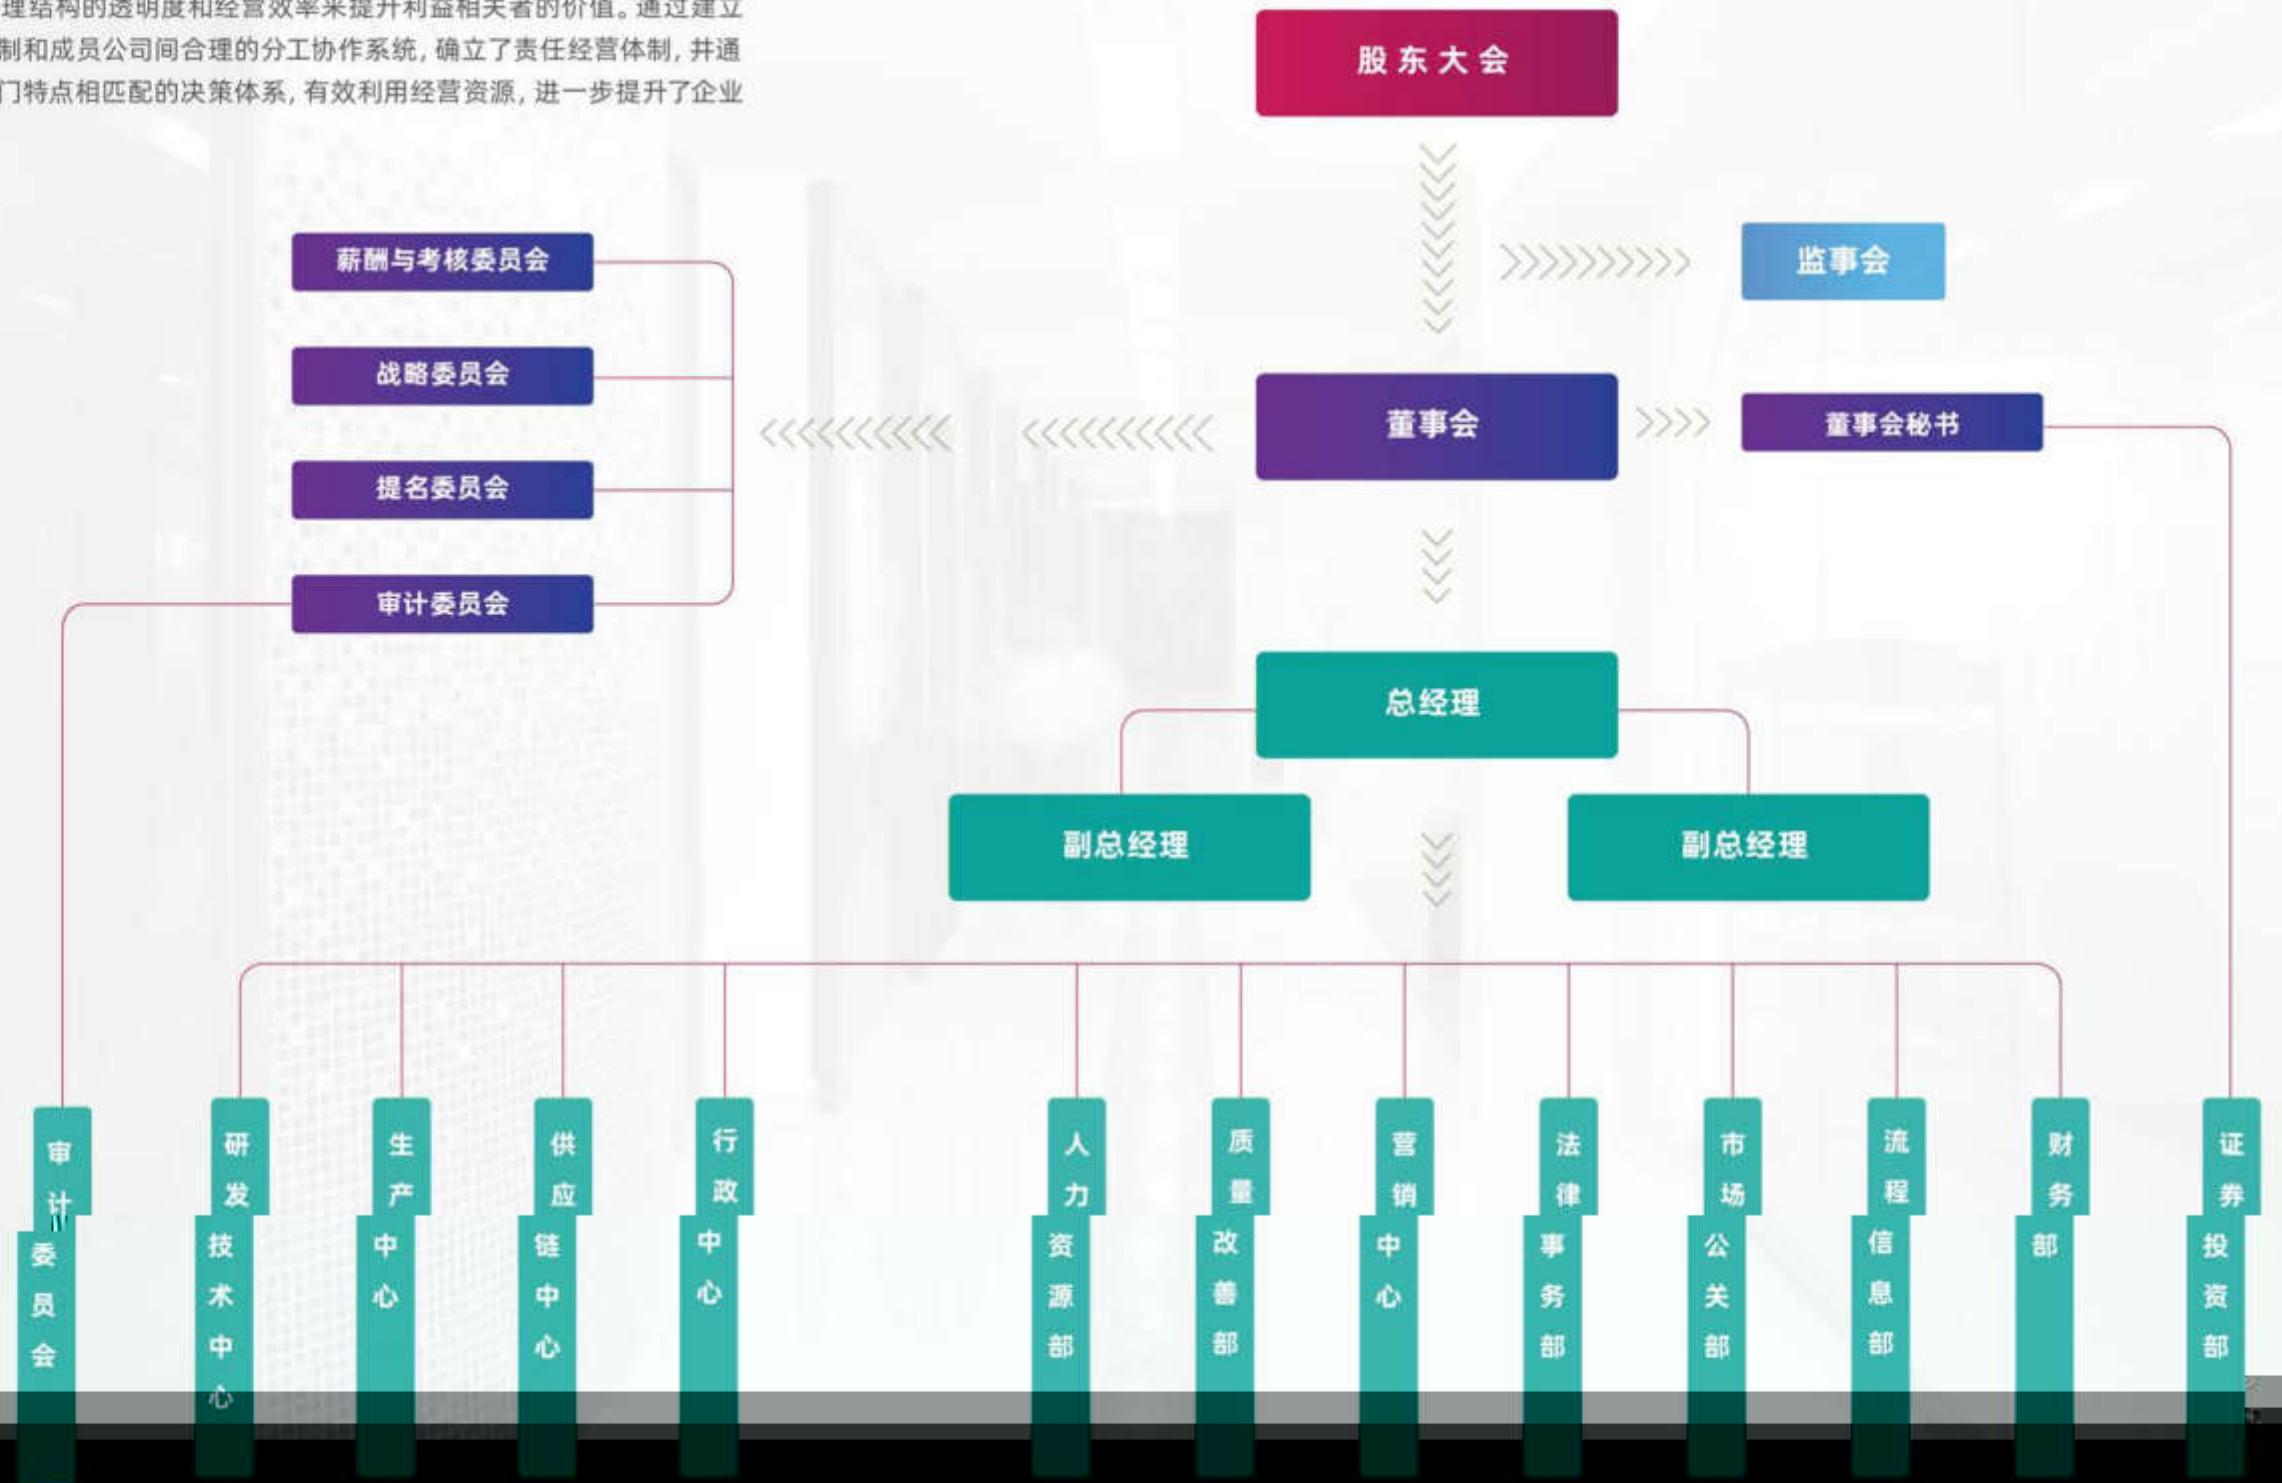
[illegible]理结构的透明度和经营效率来提升利益相关者的价值。通过建立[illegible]制和成员公司间合理的分工协作系统，确立了责任经营体制，并通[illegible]门特点相匹配的决策体系，有效利用经营资源，进一步提升了企业

股东大会

监事会

薪酬与考核委员会

战略委员会

提名委员会

审计委员会

董事会

董事会秘书

总经理

副总经理

副总经理

审计委员会

研发技术中心

生产中心

供应链中心

行政中心

人力资源部

质量改善部

营销中心

法律事务部

市场公关部

流程信息部

财务部

证券投资部